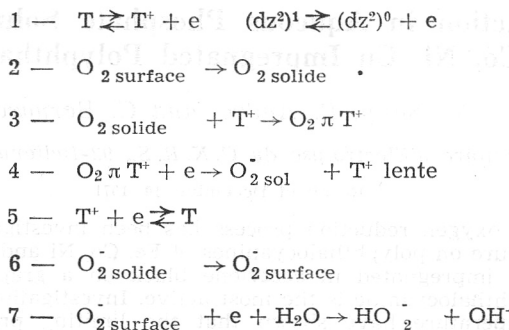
1 — $T \rightleftarrows T^+ + e \quad (dz^2)^1 \rightleftarrows (dz^2)^0 + e$

2 — $O_{2\,\text{surface}} \rightarrow O_{2\,\text{solide}}$ .

3 — $O_{2\,\text{solide}} + T^+ \rightarrow O_2\,\pi\,T^+$

4 — $O_2\,\pi\,T^+ + e \rightarrow O^-_{2\,\text{sol}} + T^+$ lente

5 — $T^+ + e \rightleftarrows T$

6 — $O^-_{2\,\text{solide}} \rightarrow O^-_{2\,\text{surface}}$

7 — $O_{2\,\text{surface}} + e + H_2O \rightarrow HO^-_2 + OH^-$